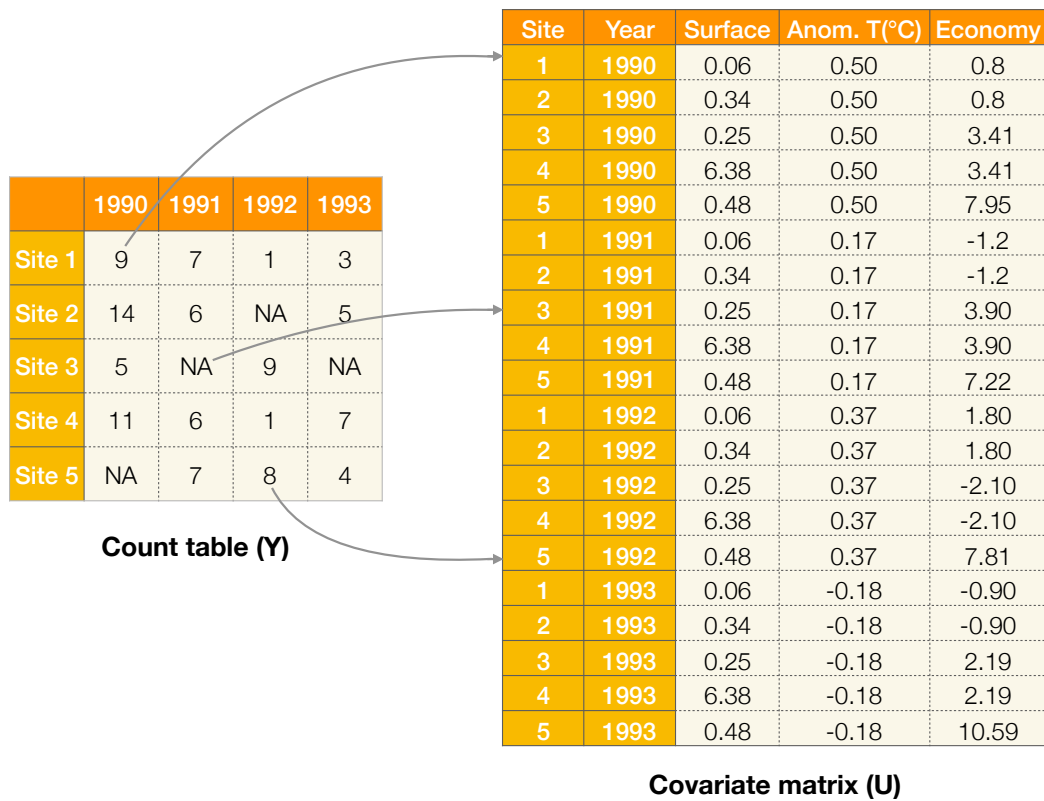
| | 1990 | 1991 | 1992 | 1993 |
|---|---|---|---|---|
| Site 1 | 9 | 7 | 1 | 3 |
| Site 2 | 14 | 6 | NA | 5 |
| Site 3 | 5 | NA | 9 | NA |
| Site 4 | 11 | 6 | 1 | 7 |
| Site 5 | NA | 7 | 8 | 4 |

Count table (Y)

| Site | Year | Surface | Anom. T(°C) | Economy |
|---|---|---|---|---|
| 1 | 1990 | 0.06 | 0.50 | 0.8 |
| 2 | 1990 | 0.34 | 0.50 | 0.8 |
| 3 | 1990 | 0.25 | 0.50 | 3.41 |
| 4 | 1990 | 6.38 | 0.50 | 3.41 |
| 5 | 1990 | 0.48 | 0.50 | 7.95 |
| 1 | 1991 | 0.06 | 0.17 | -1.2 |
| 2 | 1991 | 0.34 | 0.17 | -1.2 |
| 3 | 1991 | 0.25 | 0.17 | 3.90 |
| 4 | 1991 | 6.38 | 0.17 | 3.90 |
| 5 | 1991 | 0.48 | 0.17 | 7.22 |
| 1 | 1992 | 0.06 | 0.37 | 1.80 |
| 2 | 1992 | 0.34 | 0.37 | 1.80 |
| 3 | 1992 | 0.25 | 0.37 | -2.10 |
| 4 | 1992 | 6.38 | 0.37 | -2.10 |
| 5 | 1992 | 0.48 | 0.37 | 7.81 |
| 1 | 1993 | 0.06 | -0.18 | -0.90 |
| 2 | 1993 | 0.34 | -0.18 | -0.90 |
| 3 | 1993 | 0.25 | -0.18 | 2.19 |
| 4 | 1993 | 6.38 | -0.18 | 2.19 |
| 5 | 1993 | 0.48 | -0.18 | 10.59 |

Covariate matrix (U)